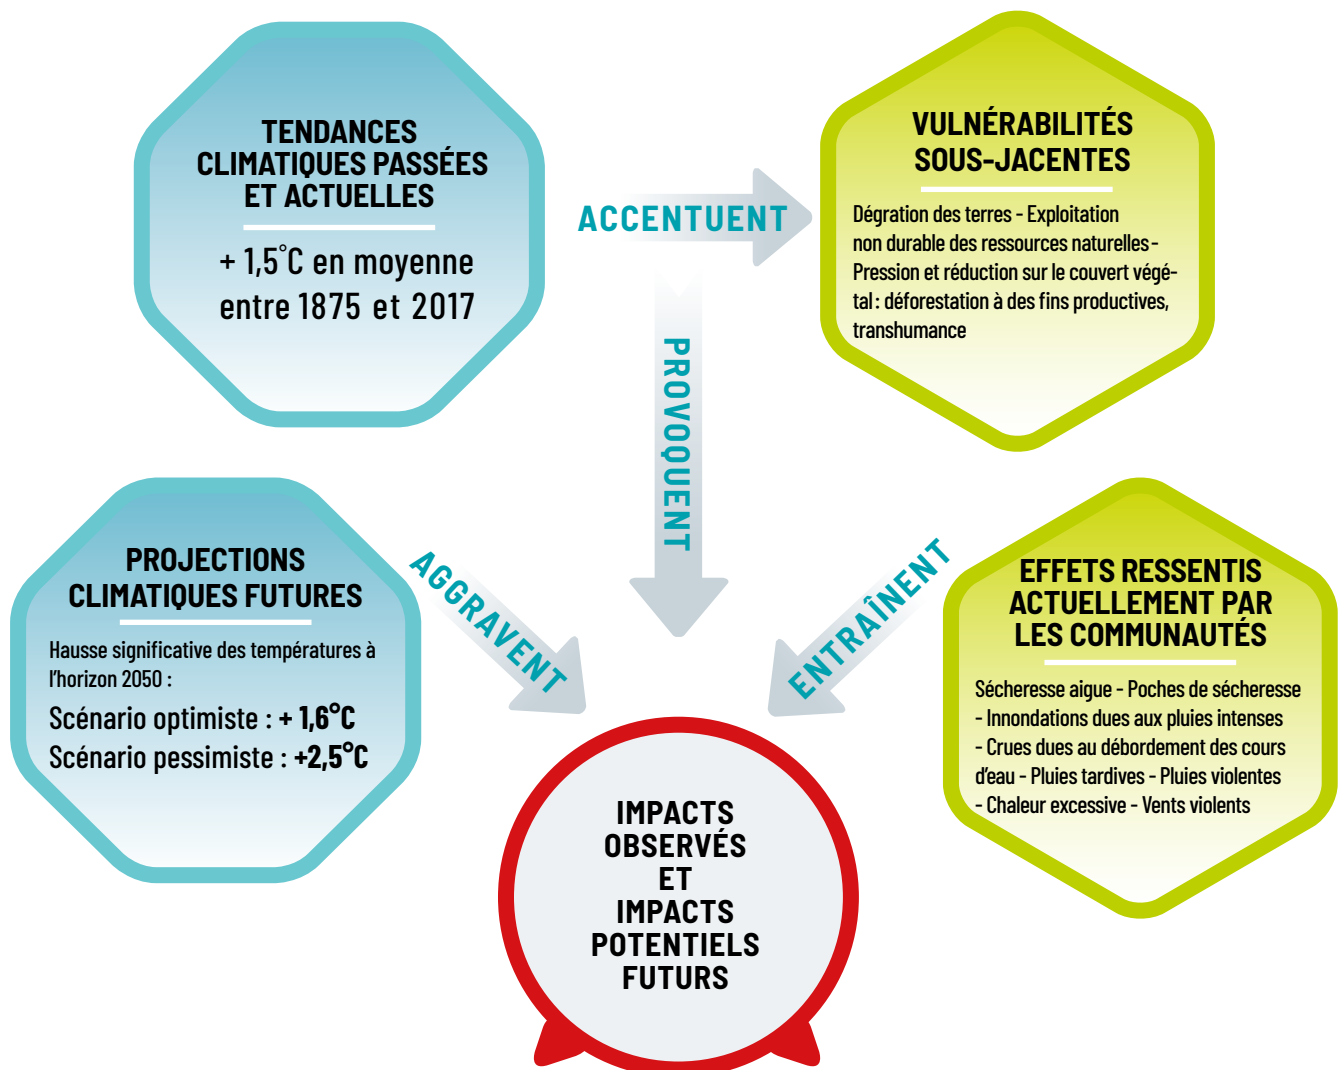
TENDANCES CLIMATIQUES PASSÉES ET ACTUELLES

+ 1,5°C en moyenne entre 1875 et 2017

ACCENTUENT

VULNÉRABILITÉS SOUS-JACENTES

Dégration des terres - Exploitation non durable des ressources naturelles - Pression et réduction sur le couvert végétal : déforestation à des fins productives, transhumance

PROVOQUENT

PROJECTIONS CLIMATIQUES FUTURES

Hausse significative des températures à l'horizon 2050 :

Scénario optimiste : + 1,6°C

Scénario pessimiste : +2,5°C

AGGRAVENT

ENTRAÎNENT

EFFETS RESSENTIS ACTUELLEMENT PAR LES COMMUNAUTÉS

Sécheresse aigue - Poches de sécheresse - Innondations dues aux pluies intenses - Crues dues au débordement des cours d'eau - Pluies tardives - Pluies violentes - Chaleur excessive - Vents violents

IMPACTS OBSERVÉS ET IMPACTS POTENTIELS FUTURS